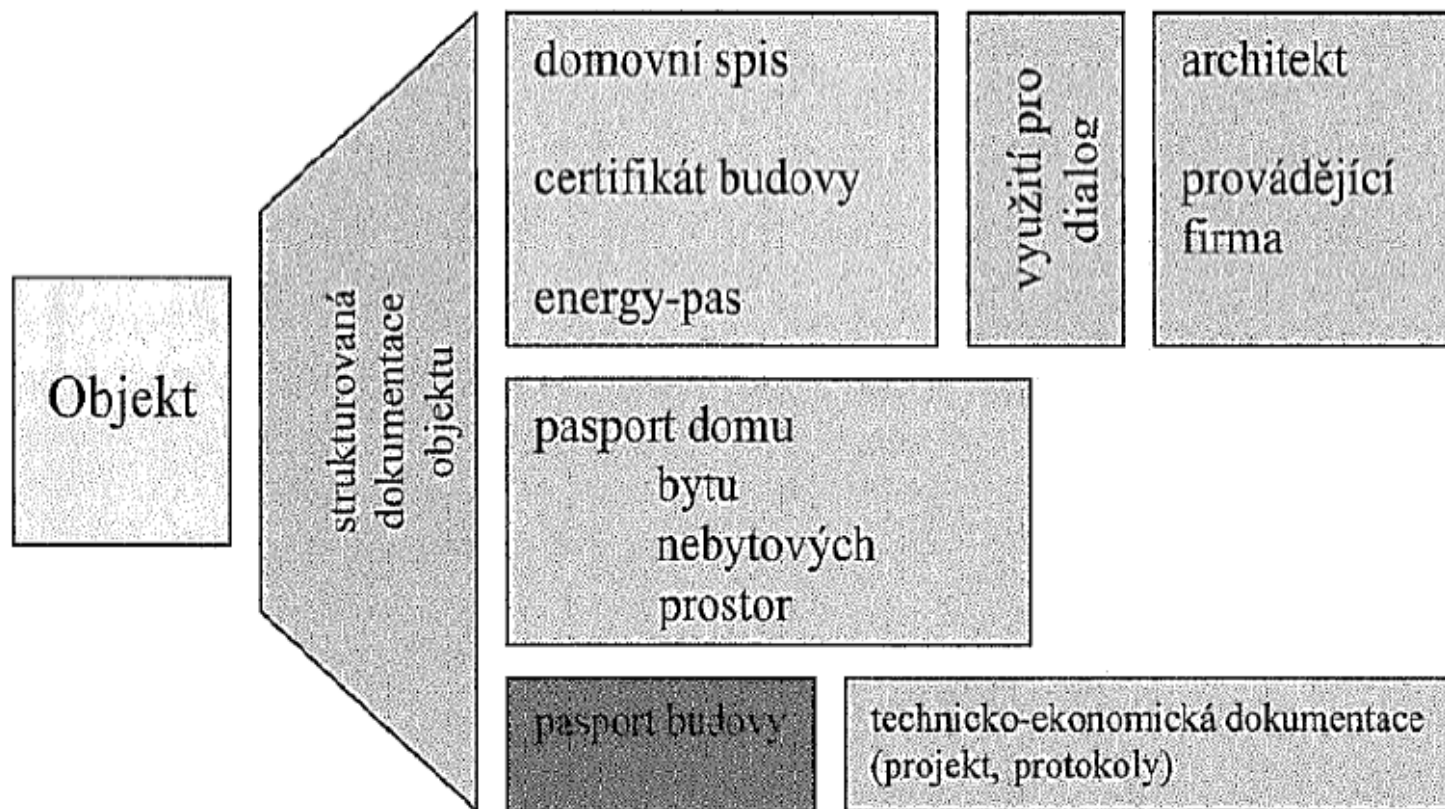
Objekt

strukturovaná dokumentace objektu

domovní spis

certifikát budovy

energy-pas

využití pro dialog

architekt

provádějící firma

pasport domu
bytu
nebytových
prostor

pasport budovy

technicko-ekonomická dokumentace (projekt, protokoly)